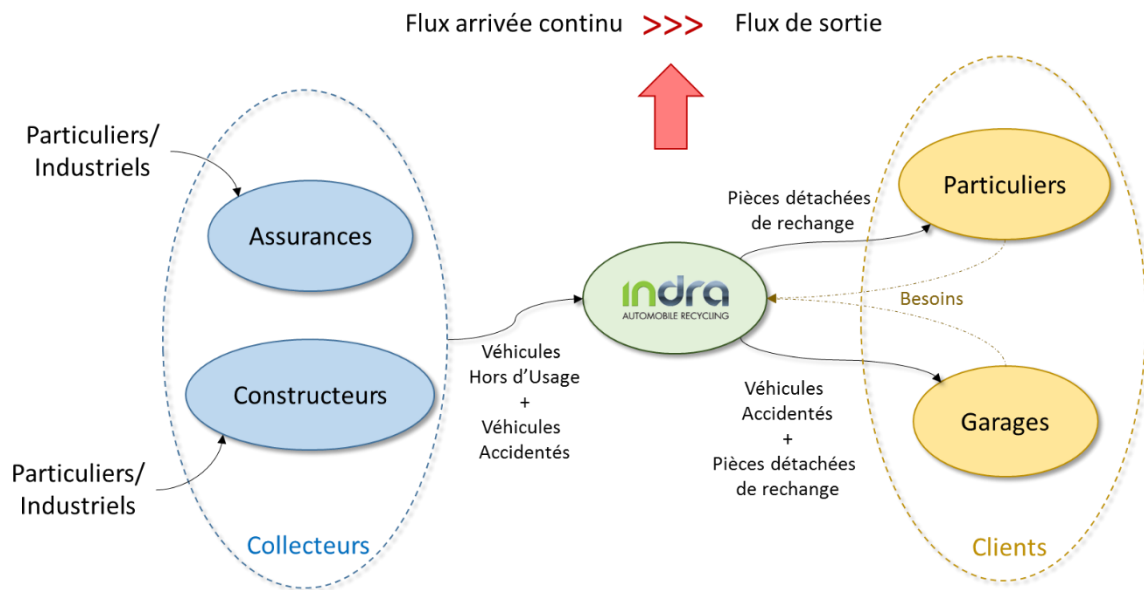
Flux arrivée continu >>> Flux de sortie

Particuliers/
Industriels

Assurances

Constructeurs

Particuliers/
Industriels

Collecteurs

Véhicules
Hors d'Usage
+
Véhicules
Accidentés

indra
AUTOMOBILE RECYCLING

Pièces détachées
de rechange

Besoins

Véhicules
Accidentés
+
Pièces détachées
de rechange

Particuliers

Garages

Clients